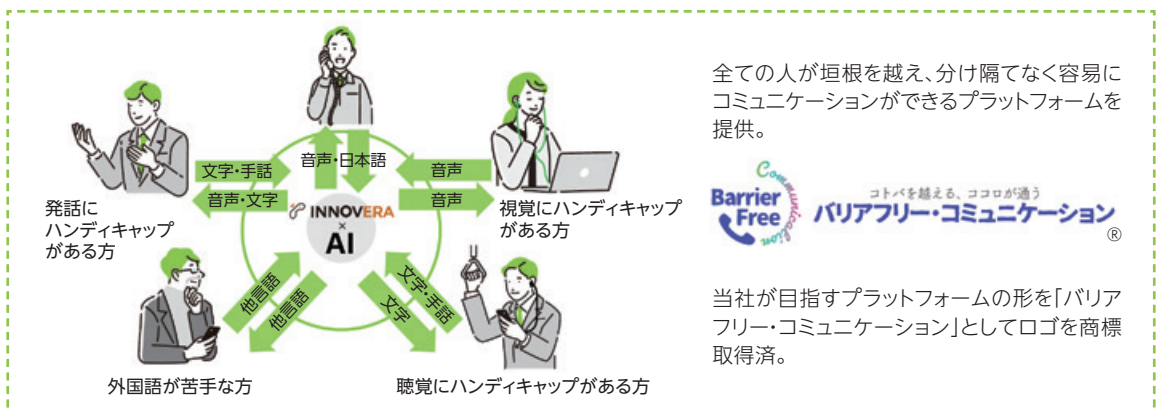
音声・日本語

文字・手話

音声・文字

音声

音声

INNOVERA
×
AI

発話に
ハンディキャップ
がある方

視覚にハンディキャップ
がある方

他言語

他言語

文字・手話

文字

外国語が苦手な方

聴覚にハンディキャップがある方

全ての人が垣根を越え、分け隔てなく容易にコミュニケーションができるプラットフォームを提供。

Communication
Barrier Free

コトバを越える、ココロが通う
バリアフリー・コミュニケーション
®

当社が目指すプラットフォームの形を「バリアフリー・コミュニケーション」としてロゴを商標取得済。